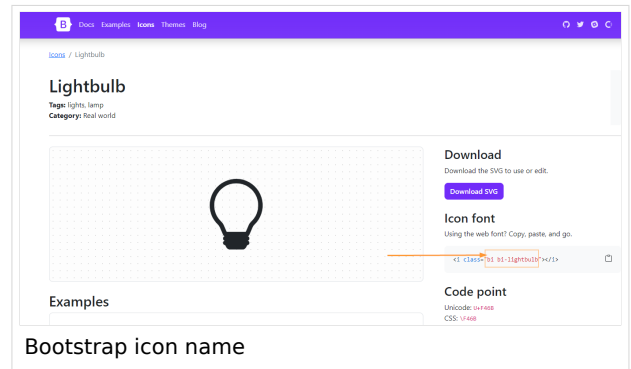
B Docs Examples Icons Themes Blog

Icons / Lightbulb

Lightbulb

Tags: lights, lamp
Category: Real world

Download
Download the SVG to use or edit.

Download SVG

Icon font
Using the web font? Copy, paste, and go.

<i class="bi bi-lightbulb"></i>

Examples

Code point
Unicode: U+F468
CSS: \F468

Bootstrap icon name